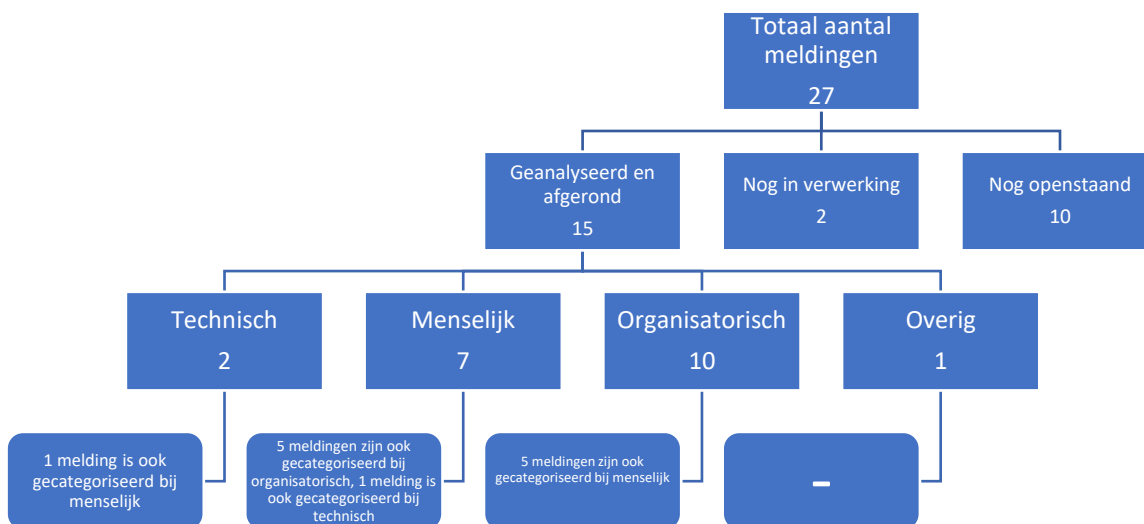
Totaal aantal meldingen
27

Geanalyseerd en afgerond
15

Nog in verwerking
2

Nog openstaand
10

Technisch
2

Menselijk
7

Organisatorisch
10

Overig
1

1 melding is ook gecategoriseerd bij menselijk

5 meldingen zijn ook gecategoriseerd bij organisatorisch, 1 melding is ook gecategoriseerd bij technisch

5 meldingen zijn ook gecategoriseerd bij menselijk

-